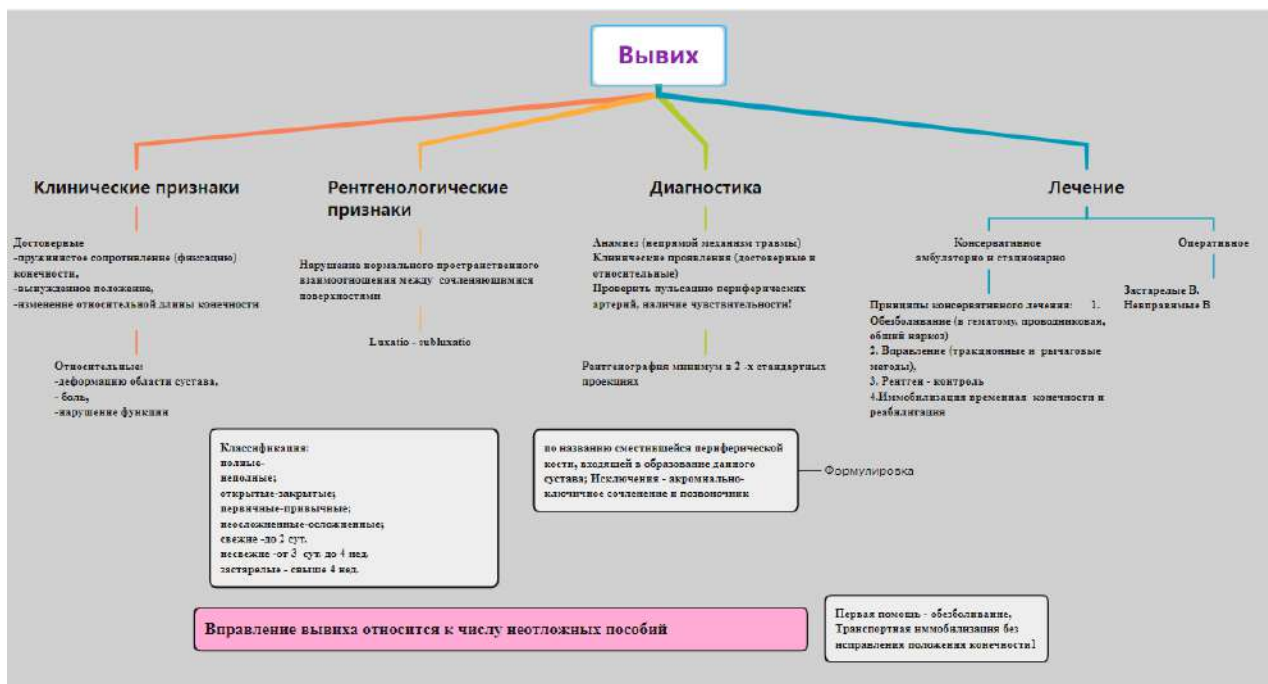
Вывих

Клинические признаки

Достоверные
-пружинистое сопротивление (фиксацию) конечности,
-вынужденное положение,
-изменение относительной длины конечности

Относительные:
-деформацию области сустава,
- боль,
-нарушение функции

Рентгенологические признаки

Нарушение нормального пространственного взаимоотношения между сочленяющимися поверхностями

Luxatio - subluxatio

Диагностика

Анамнез (непрямой механизм травмы)
Клинические проявления (достоверные и относительные)
Проверить пульсацию периферических артерий, наличие чувствительности!

Рентгенография минимум в 2 -х стандартных проекциях

Лечение

Консервативное амбулаторно и стационарно

Принципы консервативного лечения: 1. Обезболивание (в гематому, проводниковая, общий наркоз)
2. Вправление (тракционные и рычаговые методы),
3. Рентген - контроль
4.Иммобилизация временная конечности и реабилитация

Оперативное

Застарелые В.
Невправимые В

Классификация:
полные-
неполные;
открытые-закрытые;
первичные-привычные;
неосложненные-осложненные;
свежие -до 2 сут.
несвежие -от 3 сут. до 4 нед.
застарелые - свыше 4 нед.

по названию сместившейся периферической кости, входящей в образование данного сустава; Исключения - акромиально-ключичное сочленение и позвоночник

Формулировка

Вправление вывиха относится к числу неотложных пособий

Первая помощь - обезболивание, Транспортная иммобилизация без исправления положения конечности!